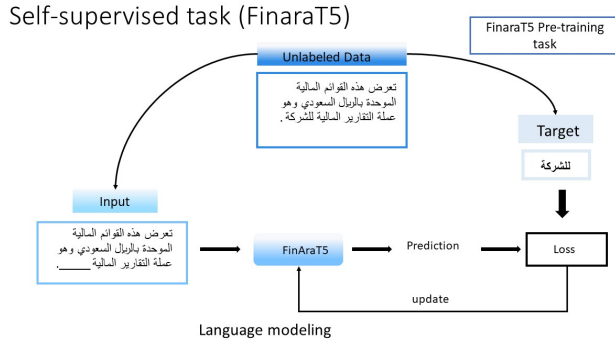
Self-supervised task (FinaraT5)

FinaraT5 Pre-training task

Unlabeled Data

تعرض هذه القوائم المالية الموحدة بالريال السعودي وهو عملة التقارير المالية للشركة.

Target

للشركة

Input

تعرض هذه القوائم المالية الموحدة بالريال السعودي وهو عملة التقارير المالية ______.

FinAraT5

Prediction

Loss

update

Language modeling